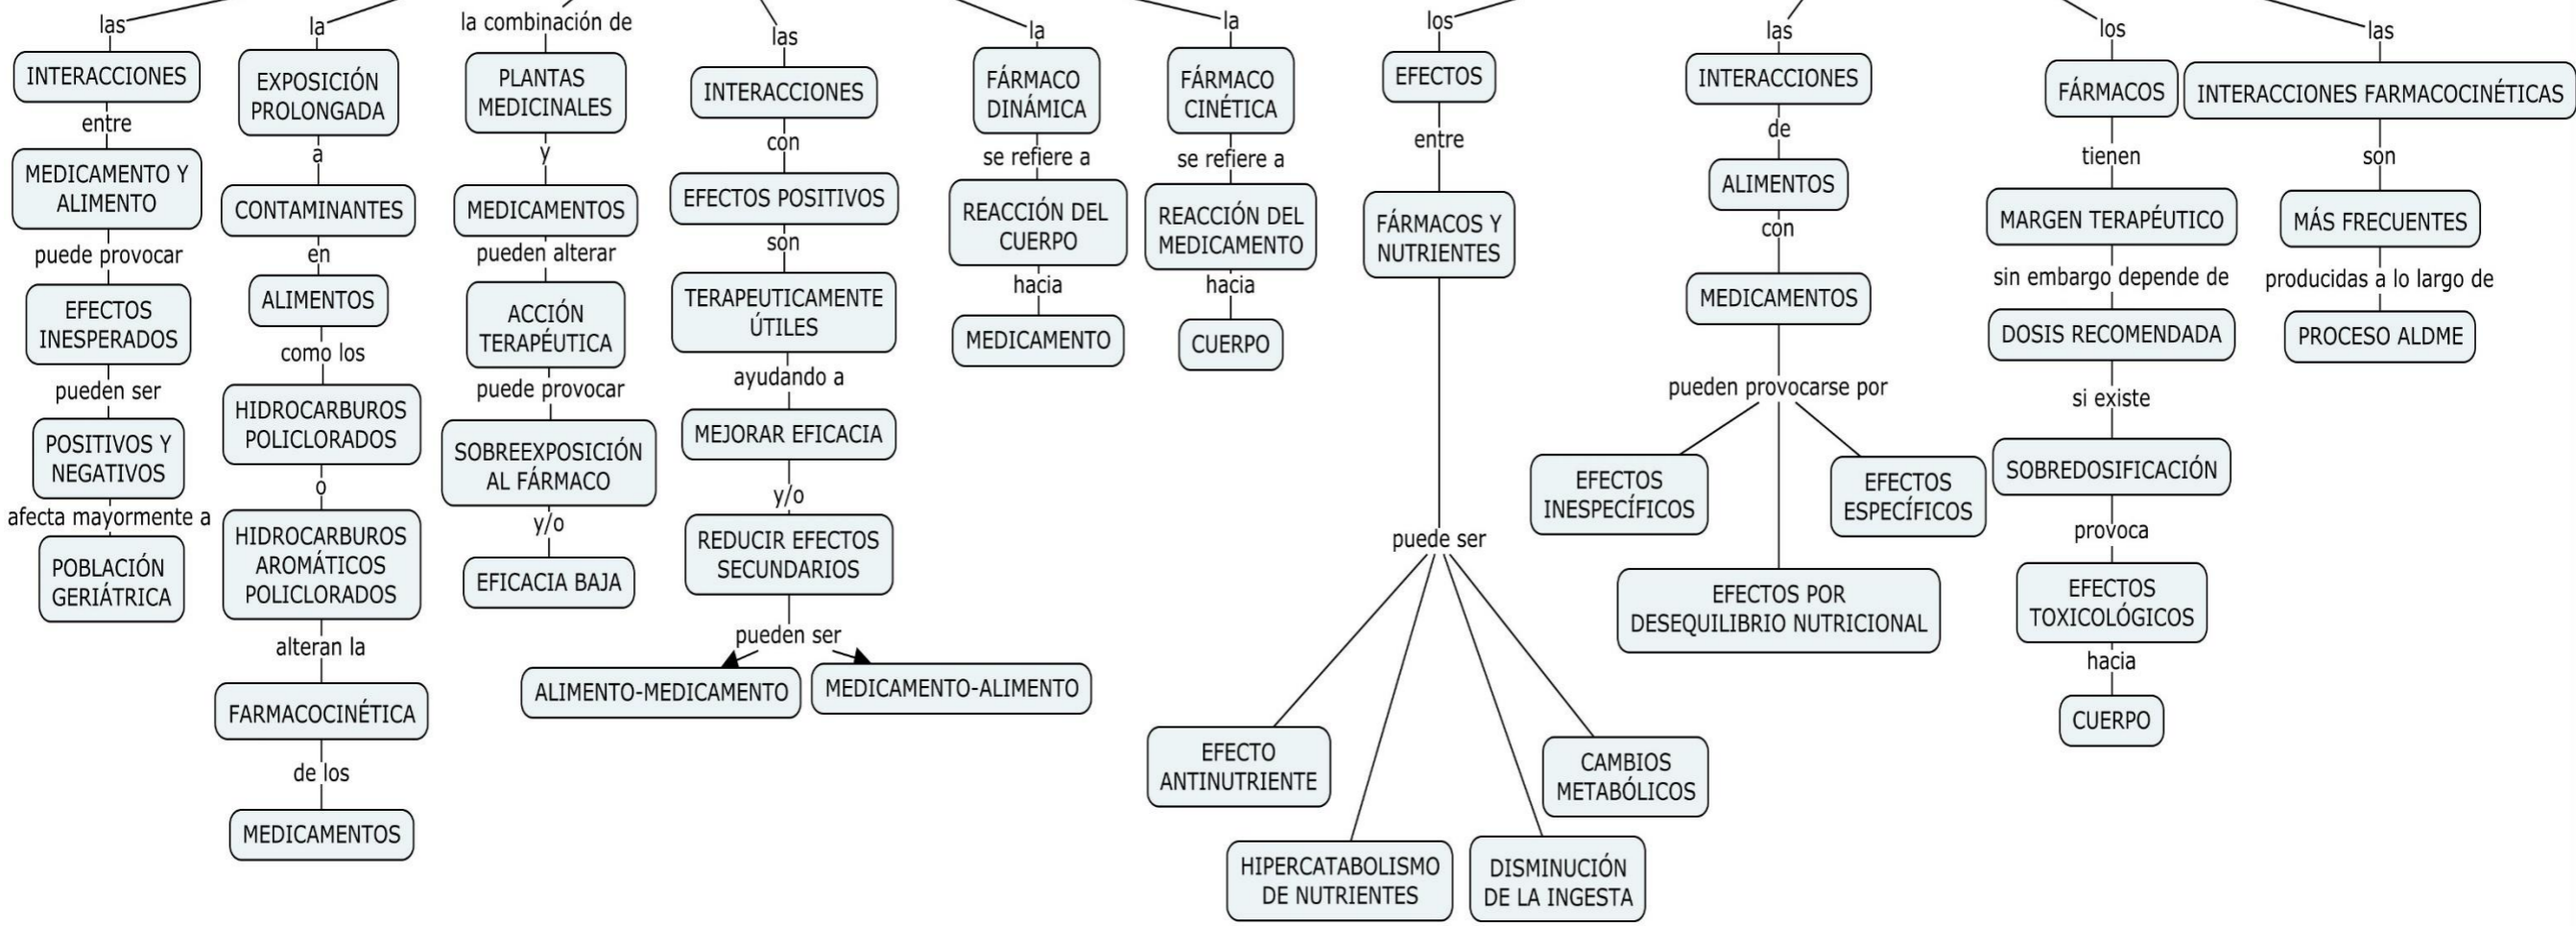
las
INTERACCIONES
entre
MEDICAMENTO Y ALIMENTO
puede provocar
EFECTOS INESPERADOS
pueden ser
POSITIVOS Y NEGATIVOS
afecta mayormente a
POBLACIÓN GERIÁTRICA

la
EXPOSICIÓN PROLONGADA
a
CONTAMINANTES
en
ALIMENTOS
como los
HIDROCARBUROS POLICLORADOS
o
HIDROCARBUROS AROMÁTICOS POLICLORADOS
alteran la
FARMACOCINÉTICA
de los
MEDICAMENTOS

la combinación de
PLANTAS MEDICINALES
y
MEDICAMENTOS
pueden alterar
ACCIÓN TERAPÉUTICA
puede provocar
SOBREEXPOSICIÓN AL FÁRMACO
y/o
EFICACIA BAJA

las
INTERACCIONES
con
EFECTOS POSITIVOS
son
TERAPEUTICAMENTE ÚTILES
ayudando a
MEJORAR EFICACIA
y/o
REDUCIR EFECTOS SECUNDARIOS
pueden ser
ALIMENTO-MEDICAMENTO
MEDICAMENTO-ALIMENTO

la
FÁRMACO DINÁMICA
se refiere a
REACCIÓN DEL CUERPO
hacia
MEDICAMENTO

la
FÁRMACO CINÉTICA
se refiere a
REACCIÓN DEL MEDICAMENTO
hacia
CUERPO

los
EFECTOS
entre
FÁRMACOS Y NUTRIENTES
puede ser
EFECTO ANTINUTRIENTE
HIPERCATABOLISMO DE NUTRIENTES
DISMINUCIÓN DE LA INGESTA
CAMBIOS METABÓLICOS

las
INTERACCIONES
de
ALIMENTOS
con
MEDICAMENTOS
pueden provocarse por
EFECTOS INESPECÍFICOS
EFECTOS ESPECÍFICOS
EFECTOS POR DESEQUILIBRIO NUTRICIONAL

los
FÁRMACOS
tienen
MARGEN TERAPÉUTICO
sin embargo depende de
DOSIS RECOMENDADA
si existe
SOBREDOSIFICACIÓN
provoca
EFECTOS TOXICOLÓGICOS
hacia
CUERPO

las
INTERACCIONES FARMACOCINÉTICAS
son
MÁS FRECUENTES
producidas a lo largo de
PROCESO ALDME